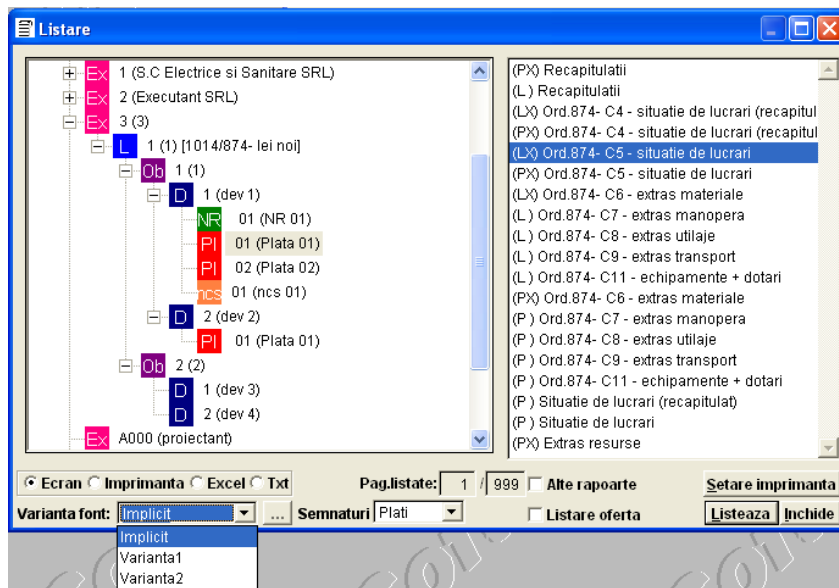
Listare

Ex 1 (S.C Electrice si Sanitare SRL)
Ex 2 (Executant SRL)
Ex 3 (3)
L 1 (1) [1014/874- lei noi]
Ob 1 (1)
D 1 (dev 1)
NR 01 (NR 01)
Pl 01 (Plata 01)
Pl 02 (Plata 02)
ncs 01 (ncs 01)
D 2 (dev 2)
Pl 01 (Plata 01)
Ob 2 (2)
D 1 (dev 3)
D 2 (dev 4)
Ex A000 (proiectant)

(PX) Recapitulatii
(L ) Recapitulatii
(LX) Ord.874- C4 - situatie de lucrari (recapitul
(PX) Ord.874- C4 - situatie de lucrari (recapitul
(LX) Ord.874- C5 - situatie de lucrari
(PX) Ord.874- C5 - situatie de lucrari
(LX) Ord.874- C6 - extras materiale
(L ) Ord.874- C7 - extras manopera
(L ) Ord.874- C8 - extras utilaje
(L ) Ord.874- C9 - extras transport
(L ) Ord.874- C11 - echipamente + dotari
(PX) Ord.874- C6 - extras materiale
(P ) Ord.874- C7 - extras manopera
(P ) Ord.874- C8 - extras utilaje
(P ) Ord.874- C9 - extras transport
(P ) Ord.874- C11 - echipamente + dotari
(P ) Situatie de lucrari (recapitulat)
(P ) Situatie de lucrari
(PX) Extras resurse

Ecran Imprimanta Excel Txt
Pag.listate: 1 / 999 Alte rapoarte
Setare imprimanta
Varianta font: Implicit ... Semnaturi Plati
Listare oferta
Listeaza Inchide
Implicit
Varianta1
Varianta2